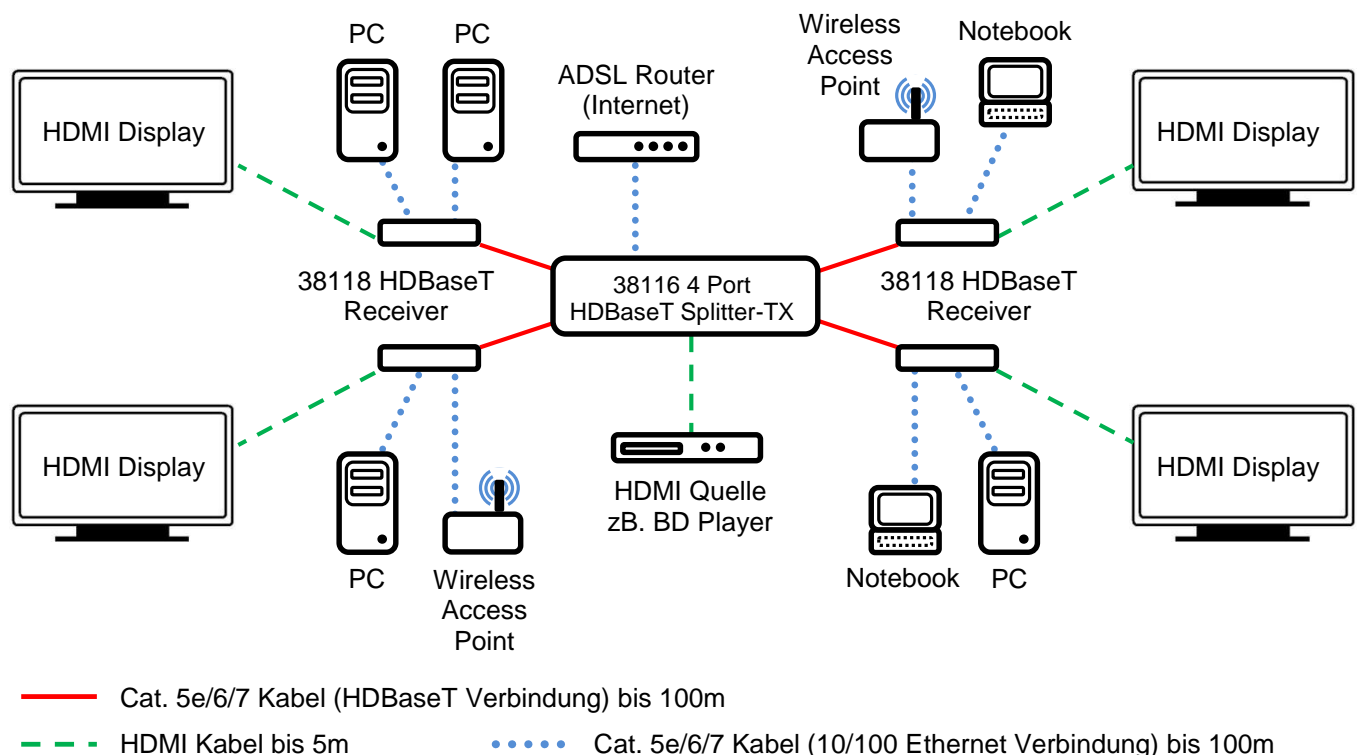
PC
PC
ADSL Router
(Internet)
Wireless
Access
Point
Notebook

HDMI Display
HDMI Display

38118 HDBaseT
Receiver

38116 4 Port
HDBaseT Splitter-TX

38118 HDBaseT
Receiver

HDMI Display
HDMI Display

PC
Wireless
Access
Point

HDMI Quelle
zB. BD Player

Notebook
PC

Cat. 5e/6/7 Kabel (HDBaseT Verbindung) bis 100m

HDMI Kabel bis 5m

Cat. 5e/6/7 Kabel (10/100 Ethernet Verbindung) bis 100m